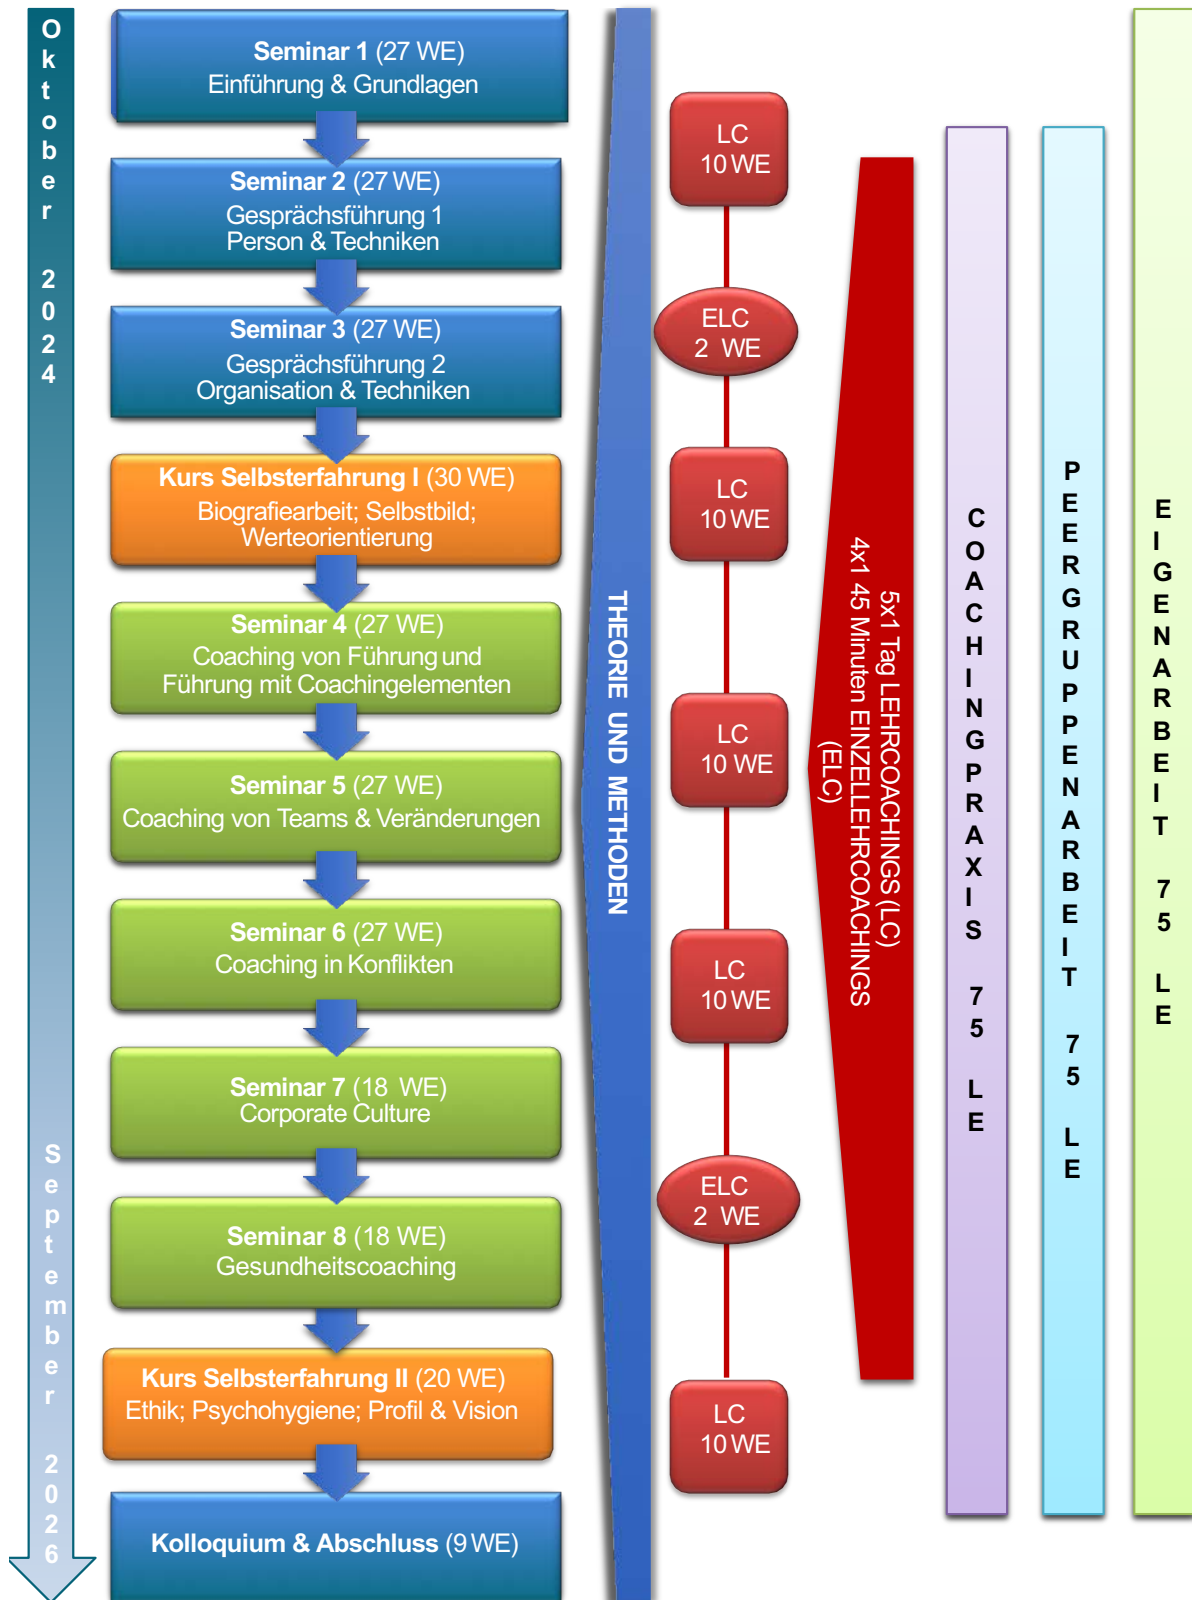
Oktober 2024

Seminar 1 (27 WE)
Einführung & Grundlagen

Seminar 2 (27 WE)
Gesprächsführung 1
Person & Techniken

Seminar 3 (27 WE)
Gesprächsführung 2
Organisation & Techniken

Kurs Selbsterfahrung I (30 WE)
Biografiearbeit; Selbstbild; Werteorientierung

Seminar 4 (27 WE)
Coaching von Führung und Führung mit Coachingelementen

Seminar 5 (27 WE)
Coaching von Teams & Veränderungen

Seminar 6 (27 WE)
Coaching in Konflikten

Seminar 7 (18 WE)
Corporate Culture

Seminar 8 (18 WE)
Gesundheitscoaching

Kurs Selbsterfahrung II (20 WE)
Ethik; Psychohygiene; Profil & Vision

Kolloquium & Abschluss (9 WE)

September 2026

THEORIE UND METHODEN

LC
10 WE

ELC
2 WE

LC
10 WE

LC
10 WE

LC
10 WE

ELC
2 WE

LC
10 WE

5x1 Tag LEHRCOACHINGS (LC)
4x1 45 Minuten EINZELLEHRCOACHINGS (ELC)

COACHINGPRAXIS 75 LE

PEERGRUPPENARBEIT 75 LE

EIGENARBEIT 75 LE